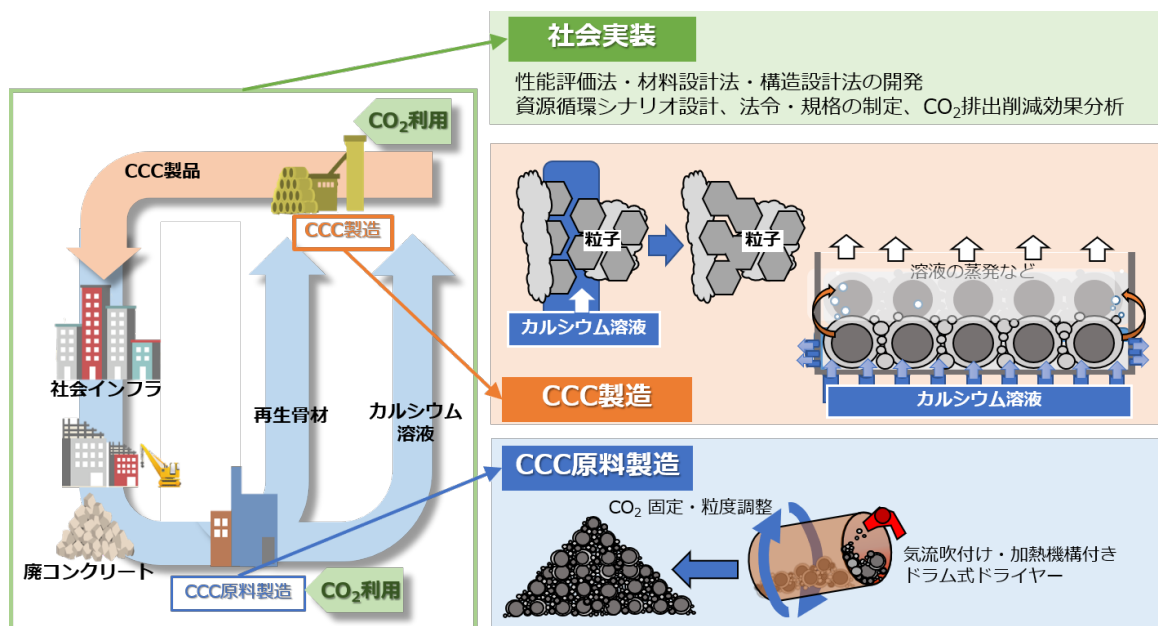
社会実装
性能評価法・材料設計法・構造設計法の開発
資源循環シナリオ設計、法令・規格の制定、$CO_2$排出削減効果分析

$CO_2$利用
CCC製品
CCC製造
社会インフラ
再生骨材
カルシウム溶液
廃コンクリート
CCC原料製造
$CO_2$利用

粒子
粒子
カルシウム溶液
溶液の蒸発など
カルシウム溶液
CCC製造

CCC原料製造
$CO_2$ 固定・粒度調整
気流吹付け・加熱機構付き
ドラム式ドライヤー